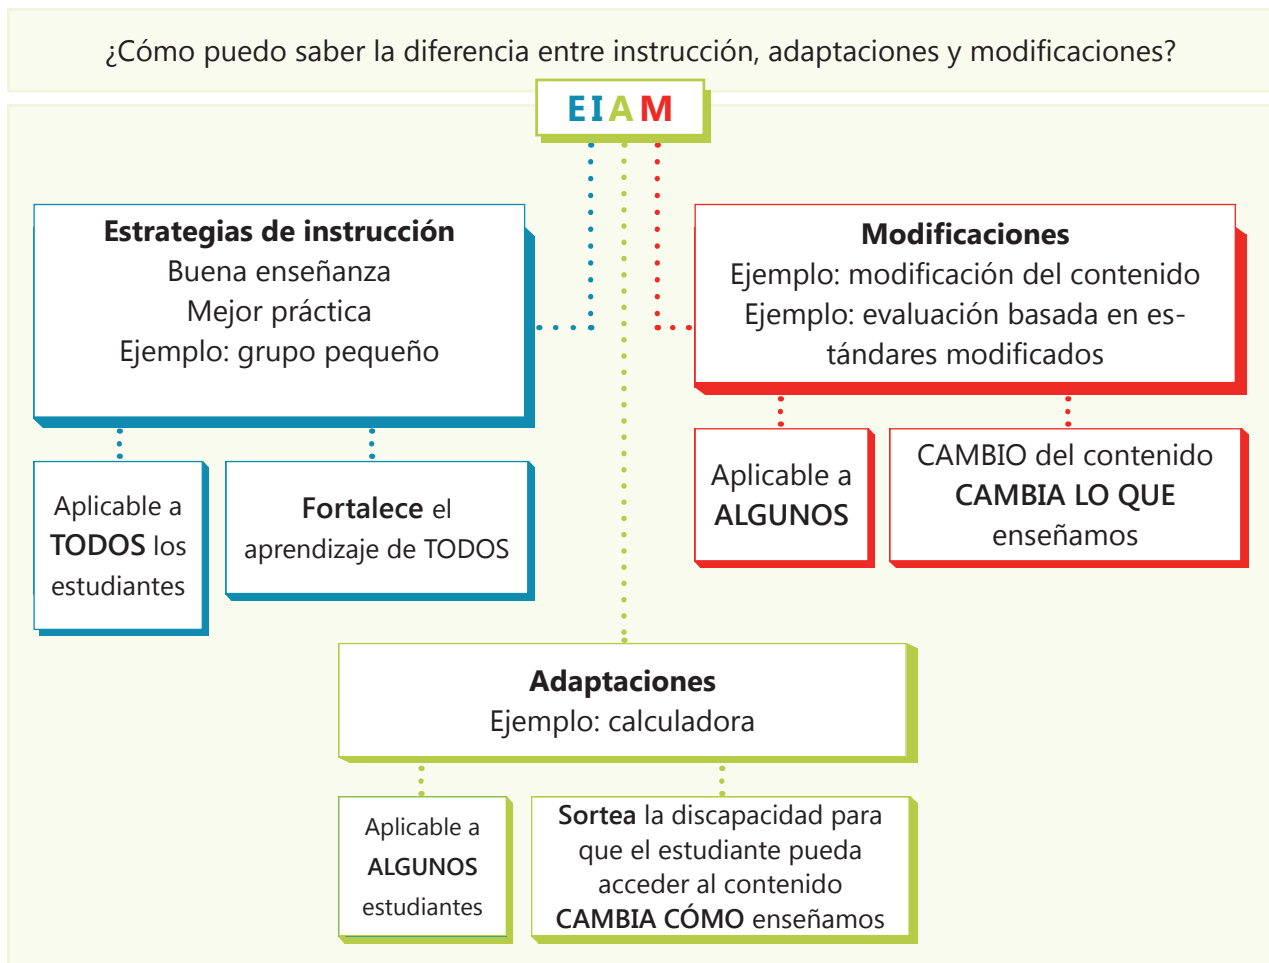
¿Cómo puedo saber la diferencia entre instrucción, adaptaciones y modificaciones?

EIAM

**Estrategias de instrucción**
Buena enseñanza
Mejor práctica
Ejemplo: grupo pequeño

**Modificaciones**
Ejemplo: modificación del contenido
Ejemplo: evaluación basada en estándares modificados

Aplicable a **TODOS** los estudiantes

**Fortalece** el aprendizaje de TODOS

Aplicable a **ALGUNOS**

CAMBIO del contenido
**CAMBIA LO QUE** enseñamos

**Adaptaciones**
Ejemplo: calculadora

Aplicable a **ALGUNOS** estudiantes

**Sortea** la discapacidad para que el estudiante pueda acceder al contenido
**CAMBIA CÓMO** enseñamos